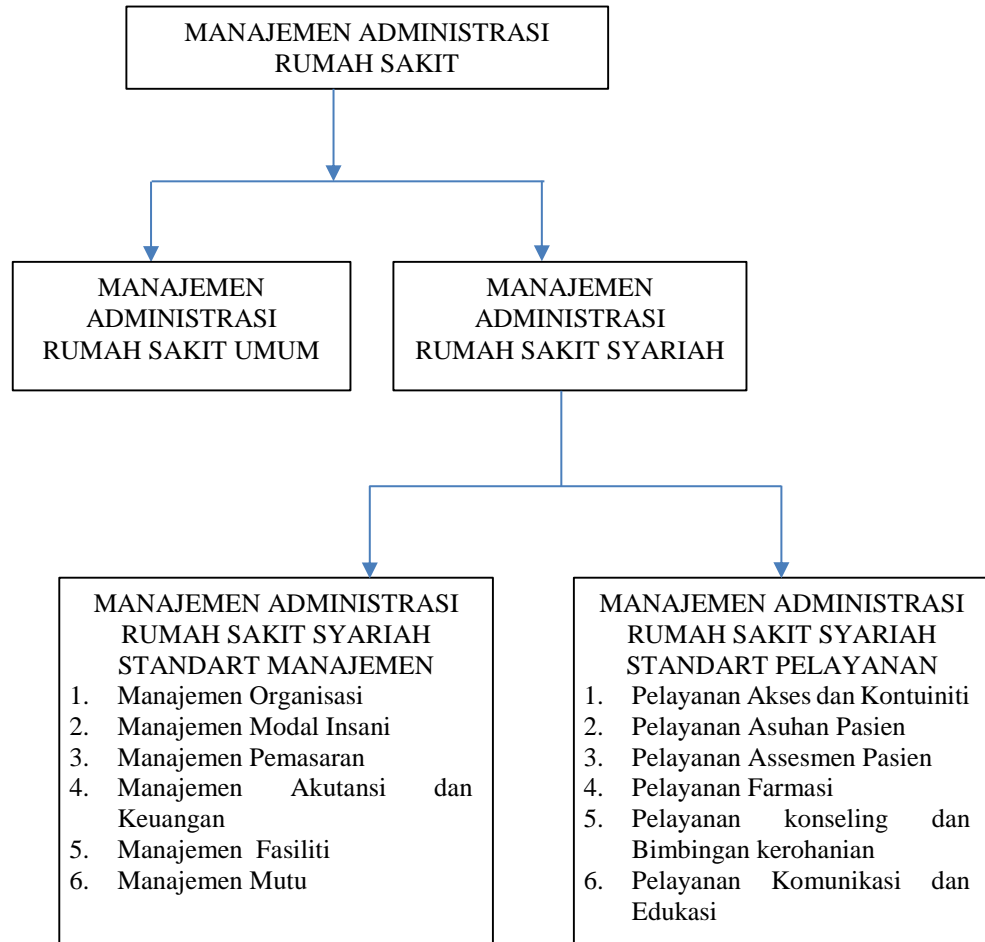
MANAJEMEN ADMINISTRASI RUMAH SAKIT

MANAJEMEN ADMINISTRASI RUMAH SAKIT UMUM

MANAJEMEN ADMINISTRASI RUMAH SAKIT SYARIAH

MANAJEMEN ADMINISTRASI RUMAH SAKIT SYARIAH STANDART MANAJEMEN
1. Manajemen Organisasi
2. Manajemen Modal Insani
3. Manajemen Pemasaran
4. Manajemen Akutansi dan Keuangan
5. Manajemen Fasiliti
6. Manajemen Mutu

MANAJEMEN ADMINISTRASI RUMAH SAKIT SYARIAH STANDART PELAYANAN
1. Pelayanan Akses dan Kontuiniti
2. Pelayanan Asuhan Pasien
3. Pelayanan Assesmen Pasien
4. Pelayanan Farmasi
5. Pelayanan konseling dan Bimbingan kerohanian
6. Pelayanan Komunikasi dan Edukasi